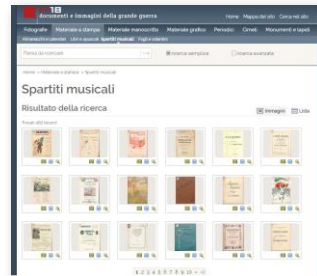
documenti e immagini della grande guerra

Home Mappa del sito Cerca nel sito

Fotografie Materiale a stampa Materiale manoscritto Materiale grafico Periodici Cimeli Monumenti e lapidi

Ricerca semplice Ricerca avanzata

Home » Materiale a stampa » Spartiti musicali

Spartiti musicali

Risultato della ricerca

Immagini Lista

1 2 3 4 5 6 7 8 9 10 » »|